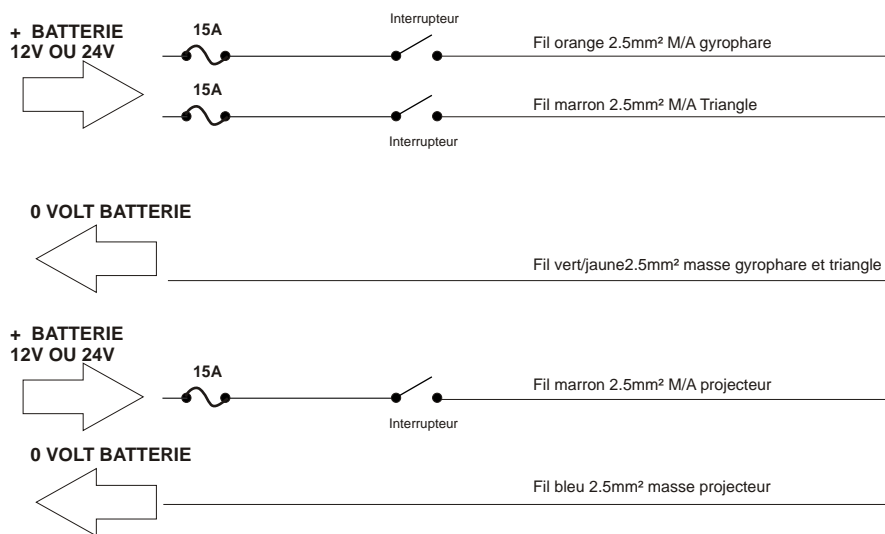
+ BATTERIE
12V OU 24V

15A

Interrupteur

Fil orange 2.5mm² M/A gyrophare

15A

Fil marron 2.5mm² M/A Triangle

Interrupteur

0 VOLT BATTERIE

Fil vert/jaune2.5mm² masse gyrophare et triangle

+ BATTERIE
12V OU 24V

15A

Fil marron 2.5mm² M/A projecteur

Interrupteur

0 VOLT BATTERIE

Fil bleu 2.5mm² masse projecteur